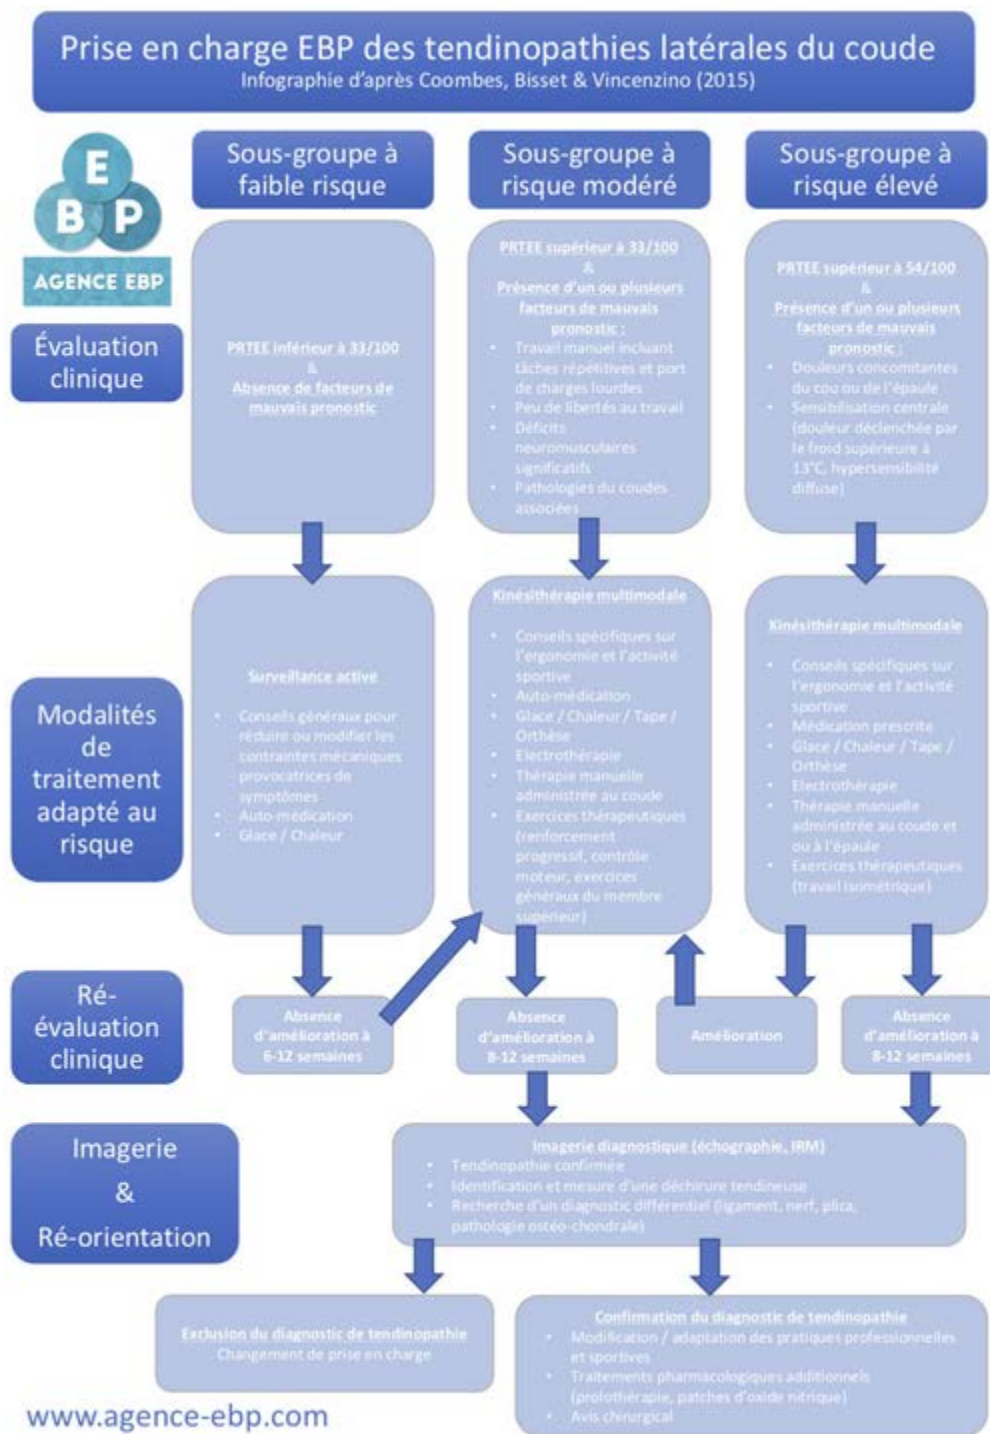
Prise en charge EBP des tendinopathies latérales du coude
Infographie d'après Coombes, Bisset & Vincenzino (2015)

E B P
AGENCE EBP

Sous-groupe à faible risque

Sous-groupe à risque modéré

Sous-groupe à risque élevé

Évaluation clinique

PRTEE inférieur à 33/100
&
Absence de facteurs de mauvais pronostic

PRTEE supérieur à 33/100
&
Présence d'un ou plusieurs facteurs de mauvais pronostic :
• Travail manuel incluant tâches répétitives et port de charges lourdes
• Peu de libertés au travail
• Déficits neuromusculaires significatifs
• Pathologies du coudes associées

PRTEE supérieur à 54/100
&
Présence d'un ou plusieurs facteurs de mauvais pronostic :
• Douleurs concomitantes du cou ou de l'épaule
• Sensibilisation centrale (douleur déclenchée par le froid supérieure à 13°C, hypersensibilité diffuse)

Modalités de traitement adapté au risque

Surveillance active
• Conseils généraux pour réduire ou modifier les contraintes mécaniques provocatrices de symptômes
• Auto-médication
• Glace / Chaleur

Kinésithérapie multimodale
• Conseils spécifiques sur l'ergonomie et l'activité sportive
• Auto-médication
• Glace / Chaleur / Tape / Orthèse
• Electrothérapie
• Thérapie manuelle administrée au coude
• Exercices thérapeutiques (renforcement progressif, contrôle moteur, exercices généraux du membre supérieur)

Kinésithérapie multimodale
• Conseils spécifiques sur l'ergonomie et l'activité sportive
• Médication prescrite
• Glace / Chaleur / Tape / Orthèse
• Electrothérapie
• Thérapie manuelle administrée au coude et ou à l'épaule
• Exercices thérapeutiques (travail isométrique)

Ré-évaluation clinique

Absence d'amélioration à 6-12 semaines

Absence d'amélioration à 8-12 semaines

Amélioration

Absence d'amélioration à 8-12 semaines

Imagerie & Ré-orientation

Imagerie diagnostique (échographie, IRM)
• Tendinopathie confirmée
• Identification et mesure d'une déchirure tendineuse
• Recherche d'un diagnostic différentiel (ligament, nerf, plica, pathologie ostéo-chondrale)

Exclusion du diagnostic de tendinopathie
Changement de prise en charge

Confirmation du diagnostic de tendinopathie
• Modification / adaptation des pratiques professionnelles et sportives
• Traitements pharmacologiques additionnels (prolothérapie, patches d'oxide nitrique)
• Avis chirurgical

www.agence-ebp.com